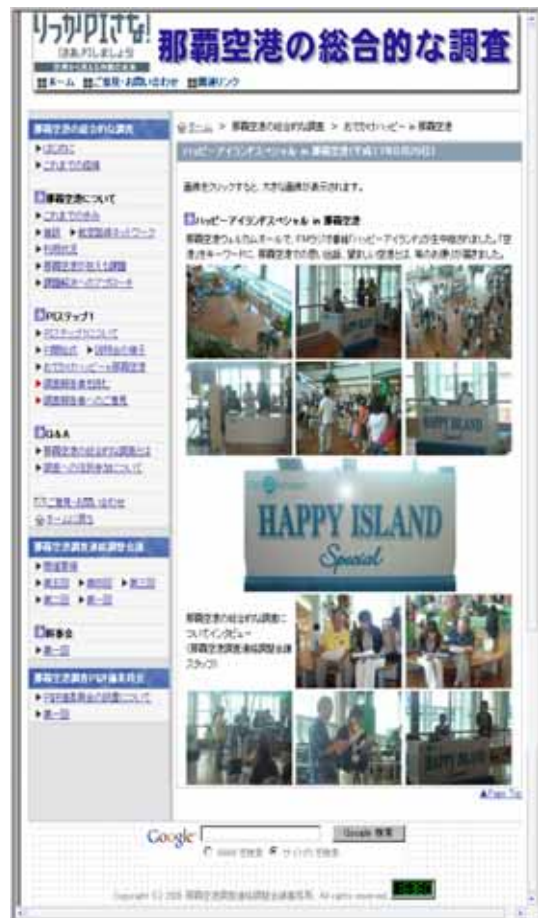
りっかPIさな!
那覇空港の総合的な調査
ホーム ご意見・お問い合わせ 関連リンク

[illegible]

ホーム > 那覇空港の総合的な調査 > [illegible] > 那覇空港

ハッピーアイランドスペシャル in 那覇空港

画像をクリックすると、大きな画像が表示されます。

ハッピーアイランドスペシャル in 那覇空港

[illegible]

HAPPY ISLAND

HAPPY ISLAND Special

那覇空港の総合的な調査についてインタビュー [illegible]

▲Page Top

Google
Google 検索

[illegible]